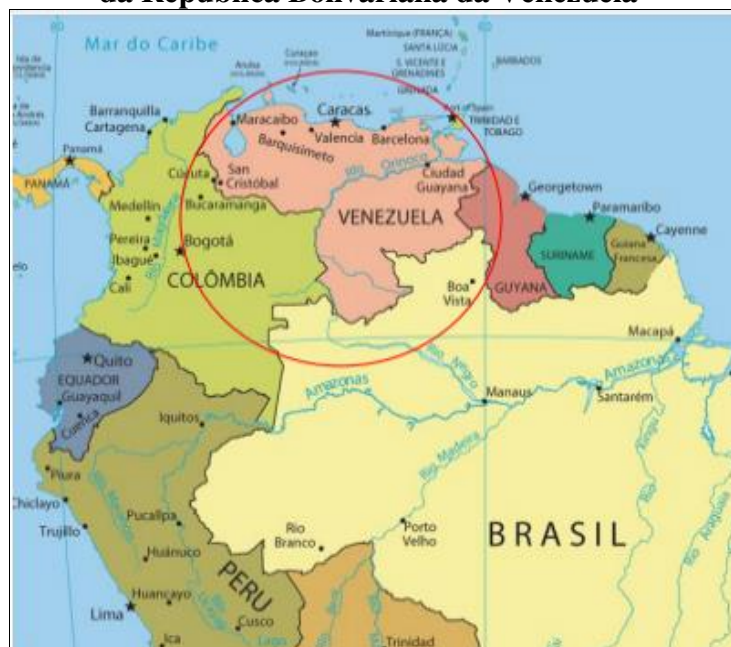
da República Bolivariana da Venezuela

Mar do Caribe
Martinique (FRANÇA)
SANTA LÚCIA
BARBADOS
S. VICENTE E GRENADINES
GRANADA
Curaçao
Aruba
TRINIDAD E TOBAGO
Port of Spain
Barranquilla
Cartagena
Panamá
PANAMÁ
Maracaibo
Caracas
Valencia
Barcelona
Barquisimeto
Rio Orinoco
Cúcuta
San Cristóbal
Bucaramanga
Ciudad Guayana
Georgetown
Paramaribo
Cayenne
Medellín
Pereira
Ibagué
Cali
Bogotá
VENEZUELA
SURINAME
Guiana Francesa
COLÔMBIA
Boa Vista
GUYANA
Macapá
Quito
EQUADOR
Guayaquil
Cuenca
Amazonas
Manaus
Santarém
Amazonas
Iquitos
Piura
Chiclayo
Trujillo
Pucallpa
Huánuco
Rio Madeira
Rio Branco
Porto Velho
BRASIL
PERU
Huancayo
Lima
Cusco
Ica
Trinidad